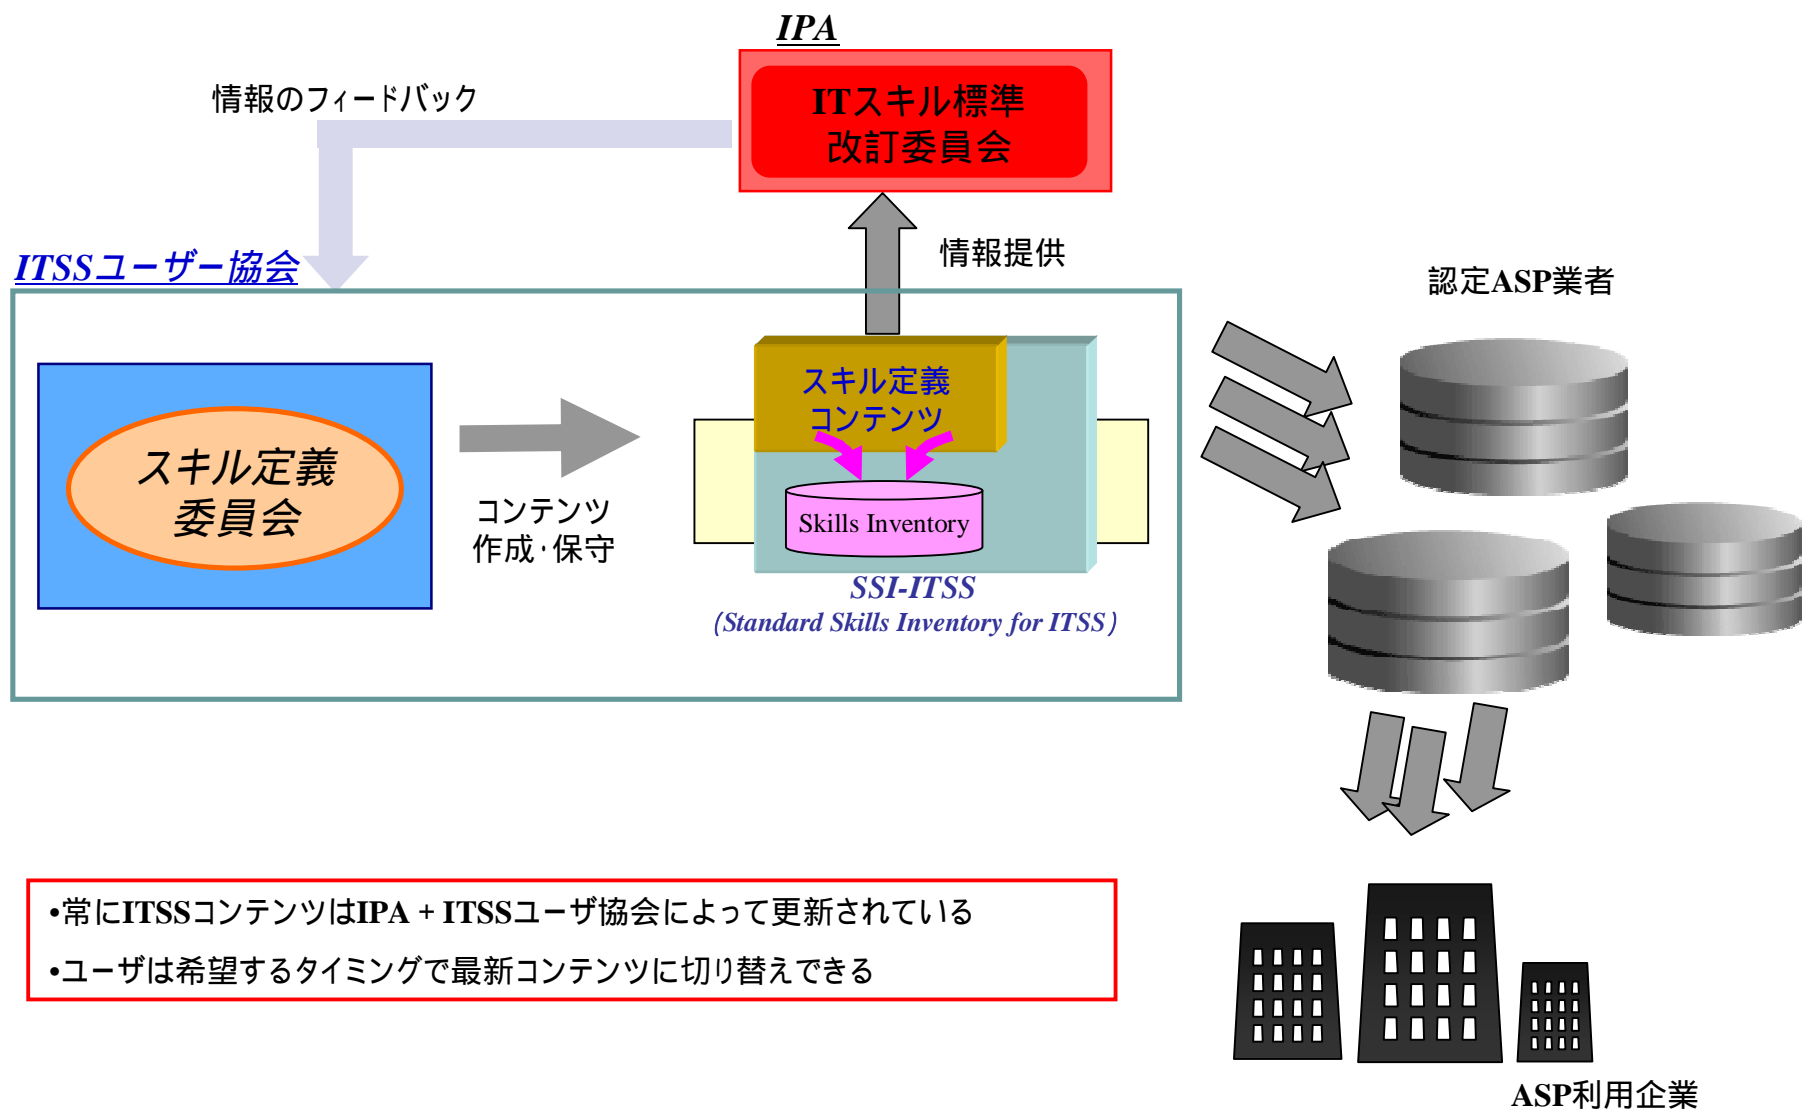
IPA

ITスキル標準
改訂委員会

情報のフィードバック

情報提供

ITSSユーザー協会

スキル定義
委員会

コンテンツ
作成･保守

スキル定義
コンテンツ

Skills Inventory

SSI-ITSS
(Standard Skills Inventory for ITSS)

認定ASP業者

ASP利用企業

•常にITSSコンテンツはIPA + ITSSユーザ協会によって更新されている
•ユーザは希望するタイミングで最新コンテンツに切り替えできる